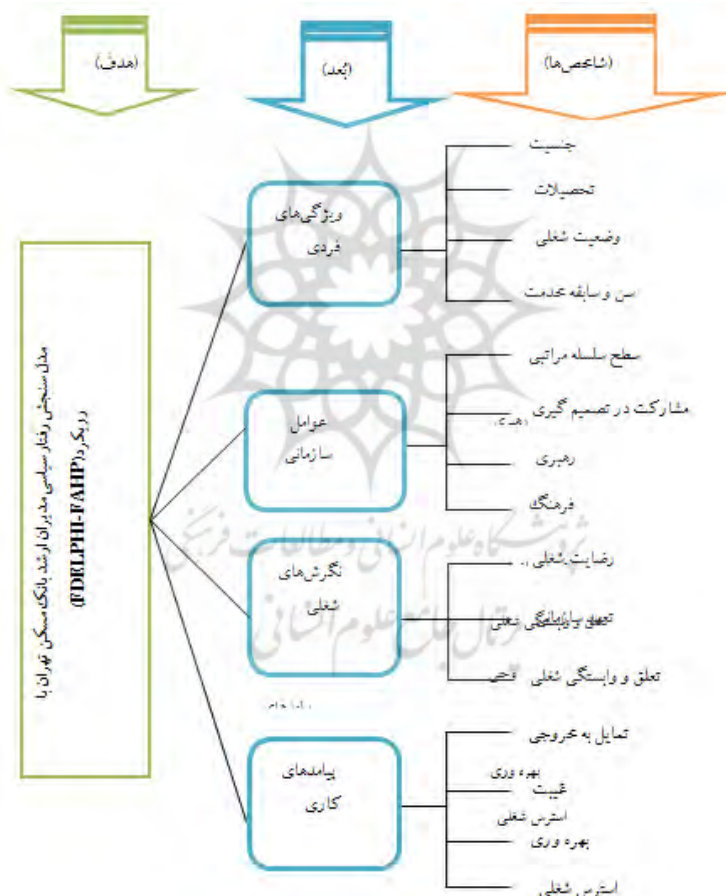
(شاخص‌ها)

(بُعد)

(هدف)

مدل سنجش رفتار سیاسی مدیران ارشد بانک مسکن تهران با رویکرد (FDELPHI-FAHP)

ویژگی‌های فردی

جنسیت

تحصیلات

وضعیت شغلی

سن و سابقه خدمت

عوامل سازمانی

سطح سلسله مراتبی

مشارکت در تصمیم گیری

رهبری

فرهنگ

نگرش‌های شغلی

رضایت شغلی

تعهد و وابستگی شغلی

تعلق و وابستگی شغلی

پیامدهای کاری

تمایل به خروجی

بهره وری

غیبت

استرس شغلی

بهره وری

استرس شغلی

پژوهشگاه علوم انسانی و مطالعات فرهنگی
پرتال جامع علوم انسانی